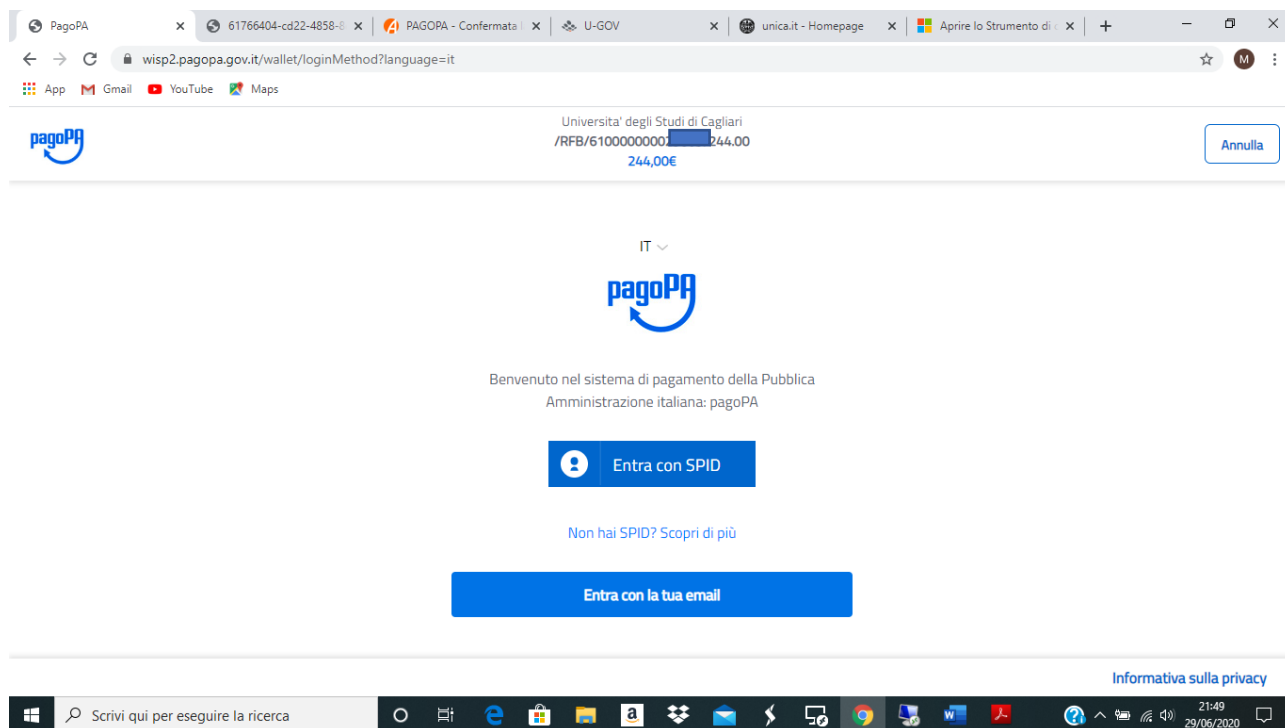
PagoPA
61766404-cd22-4858-8
PAGOPA - Confermata
U-GOV
unica.it - Homepage
Aprire lo Strumento di
wisp2.pagopa.gov.it/wallet/loginMethod?language=it
M
App Gmail YouTube Maps

pagoPA
Universita' degli Studi di Cagliari
/RFB/6100000000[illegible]244.00
244,00€
Annulla

IT

pagoPA

Benvenuto nel sistema di pagamento della Pubblica Amministrazione italiana: pagoPA

Entra con SPID

Non hai SPID? Scopri di più

Entra con la tua email

Informativa sulla privacy

Scrivi qui per eseguire la ricerca
21:49
29/06/2020